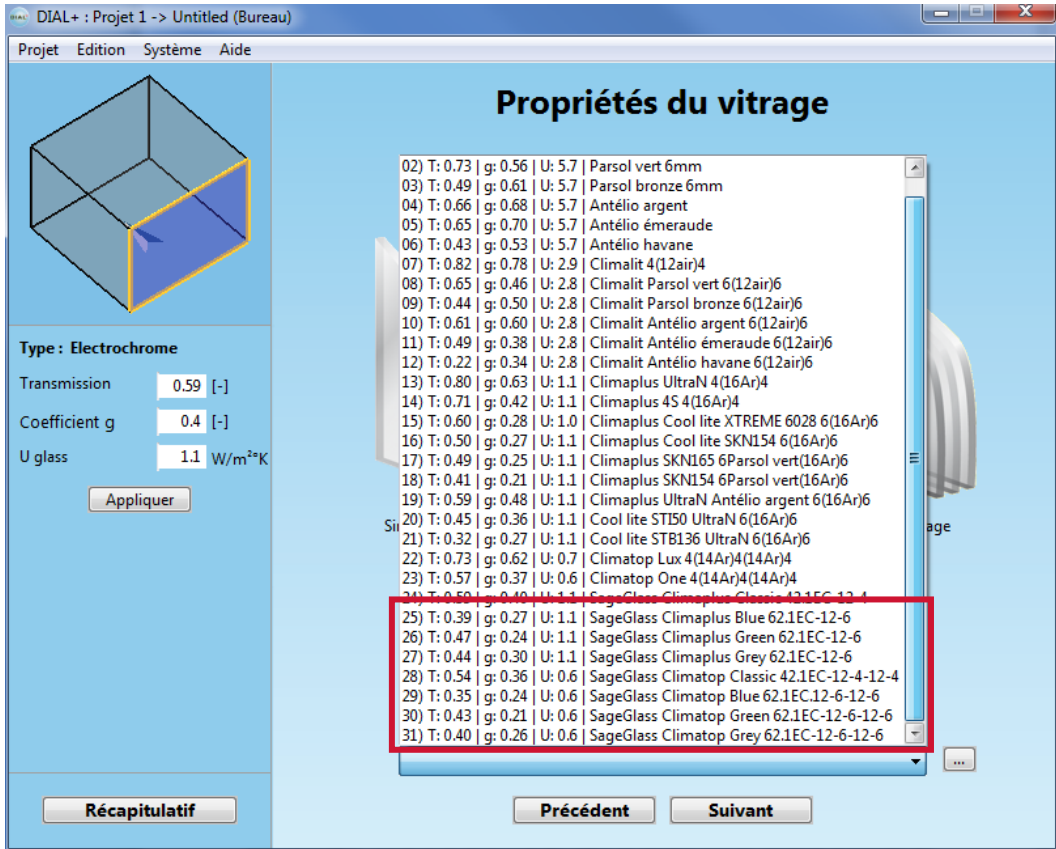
DIAL+ : Projet 1 -> Untitled (Bureau)

Projet Edition Système Aide

Propriétés du vitrage

Type : Electrochrome

Transmission 0.59 [-]

Coefficient g 0.4 [-]

U glass 1.1 W/m²°K

Appliquer

02) T: 0.73 | g: 0.56 | U: 5.7 | Parsol vert 6mm
03) T: 0.49 | g: 0.61 | U: 5.7 | Parsol bronze 6mm
04) T: 0.66 | g: 0.68 | U: 5.7 | Antélio argent
05) T: 0.65 | g: 0.70 | U: 5.7 | Antélio émeraude
06) T: 0.43 | g: 0.53 | U: 5.7 | Antélio havane
07) T: 0.82 | g: 0.78 | U: 2.9 | Climalit 4(12air)4
08) T: 0.65 | g: 0.46 | U: 2.8 | Climalit Parsol vert 6(12air)6
09) T: 0.44 | g: 0.50 | U: 2.8 | Climalit Parsol bronze 6(12air)6
10) T: 0.61 | g: 0.60 | U: 2.8 | Climalit Antélio argent 6(12air)6
11) T: 0.49 | g: 0.38 | U: 2.8 | Climalit Antélio émeraude 6(12air)6
12) T: 0.22 | g: 0.34 | U: 2.8 | Climalit Antélio havane 6(12air)6
13) T: 0.80 | g: 0.63 | U: 1.1 | Climaplus UltraN 4(16Ar)4
14) T: 0.71 | g: 0.42 | U: 1.1 | Climaplus 4S 4(16Ar)4
15) T: 0.60 | g: 0.28 | U: 1.0 | Climaplus Cool lite XTREME 6028 6(16Ar)6
16) T: 0.50 | g: 0.27 | U: 1.1 | Climaplus Cool lite SKN154 6(16Ar)6
17) T: 0.49 | g: 0.25 | U: 1.1 | Climaplus SKN165 6Parsol vert(16Ar)6
18) T: 0.41 | g: 0.21 | U: 1.1 | Climaplus SKN154 6Parsol vert(16Ar)6
19) T: 0.59 | g: 0.48 | U: 1.1 | Climaplus UltraN Antélio argent 6(16Ar)6
20) T: 0.45 | g: 0.36 | U: 1.1 | Cool lite STI50 UltraN 6(16Ar)6
21) T: 0.32 | g: 0.27 | U: 1.1 | Cool lite STB136 UltraN 6(16Ar)6
22) T: 0.73 | g: 0.62 | U: 0.7 | Climatop Lux 4(14Ar)4(14Ar)4
23) T: 0.57 | g: 0.37 | U: 0.6 | Climatop One 4(14Ar)4(14Ar)4
24) T: 0.59 | g: 0.40 | U: 1.1 | SageGlass Climaplus Classic 42.1EC-12-4
25) T: 0.39 | g: 0.27 | U: 1.1 | SageGlass Climaplus Blue 62.1EC-12-6
26) T: 0.47 | g: 0.24 | U: 1.1 | SageGlass Climaplus Green 62.1EC-12-6
27) T: 0.44 | g: 0.30 | U: 1.1 | SageGlass Climaplus Grey 62.1EC-12-6
28) T: 0.54 | g: 0.36 | U: 0.6 | SageGlass Climatop Classic 42.1EC-12-4-12-4
29) T: 0.35 | g: 0.24 | U: 0.6 | SageGlass Climatop Blue 62.1EC.12-6-12-6
30) T: 0.43 | g: 0.21 | U: 0.6 | SageGlass Climatop Green 62.1EC-12-6-12-6
31) T: 0.40 | g: 0.26 | U: 0.6 | SageGlass Climatop Grey 62.1EC-12-6-12-6

Si ...age

...

Récapitulatif

Précédent Suivant